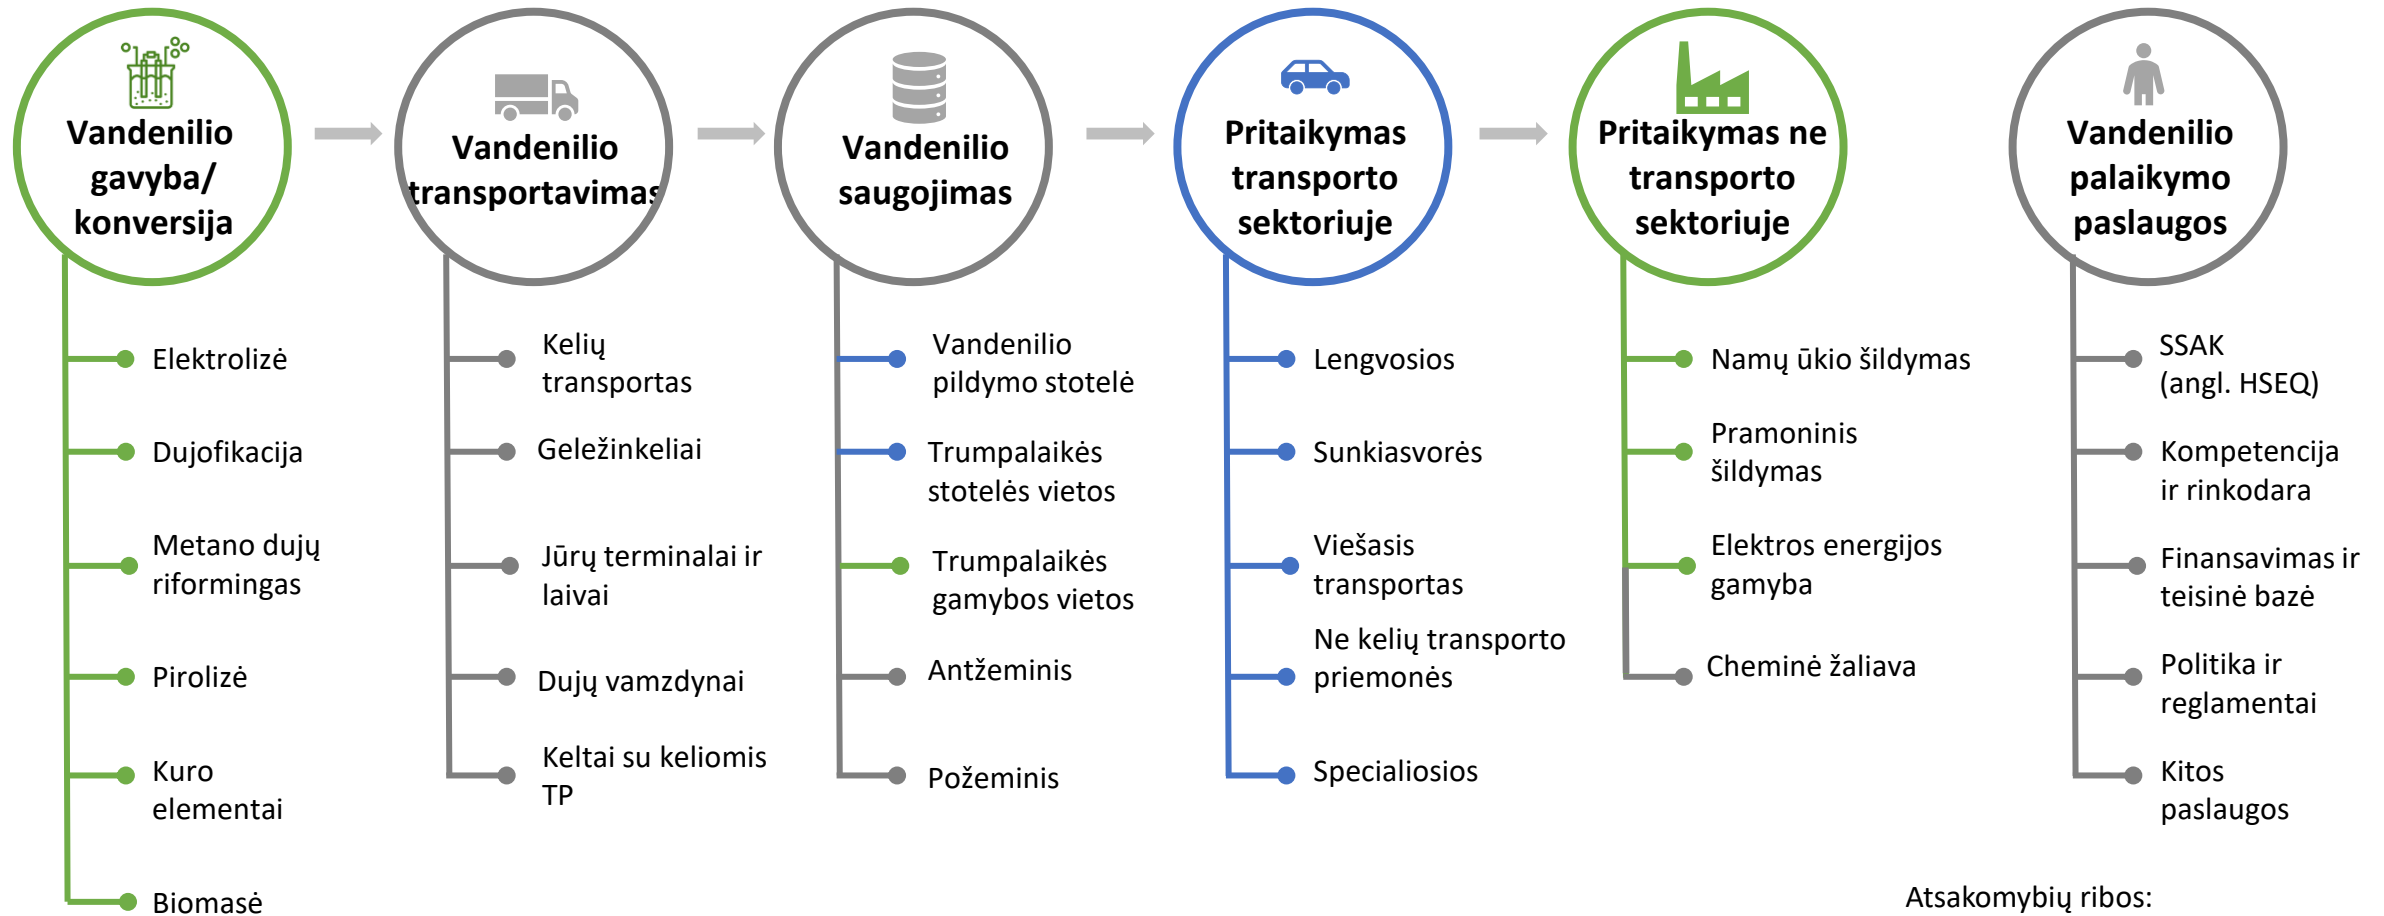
Vandenilio gavyba/ konversija

Elektrolizė

Dujofikacija

Metano dujų riformingas

Pirolizė

Kuro elementai

Biomasė

Vandenilio transportavimas

Kelių transportas

Geležinkeliai

Jūrų terminalai ir laivai

Dujų vamzdynai

Keltai su keliomis TP

Vandenilio saugojimas

Vandenilio pildymo stotelė

Trumpalaikės stotelės vietos

Trumpalaikės gamybos vietos

Antžeminis

Požeminis

Pritaikymas transporto sektoriuje

Lengvosios

Sunkiasvorės

Viešasis transportas

Ne kelių transporto priemonės

Specialiosios

Pritaikymas ne transporto sektoriuje

Namų ūkio šildymas

Pramoninis šildymas

Elektros energijos gamyba

Cheminė žaliava

Vandenilio palaikymo paslaugos

SSAK (angl. HSEQ)

Kompetencija ir rinkodara

Finansavimas ir teisinė bazė

Politika ir reglamentai

Kitos paslaugos

Atsakomybių ribos: